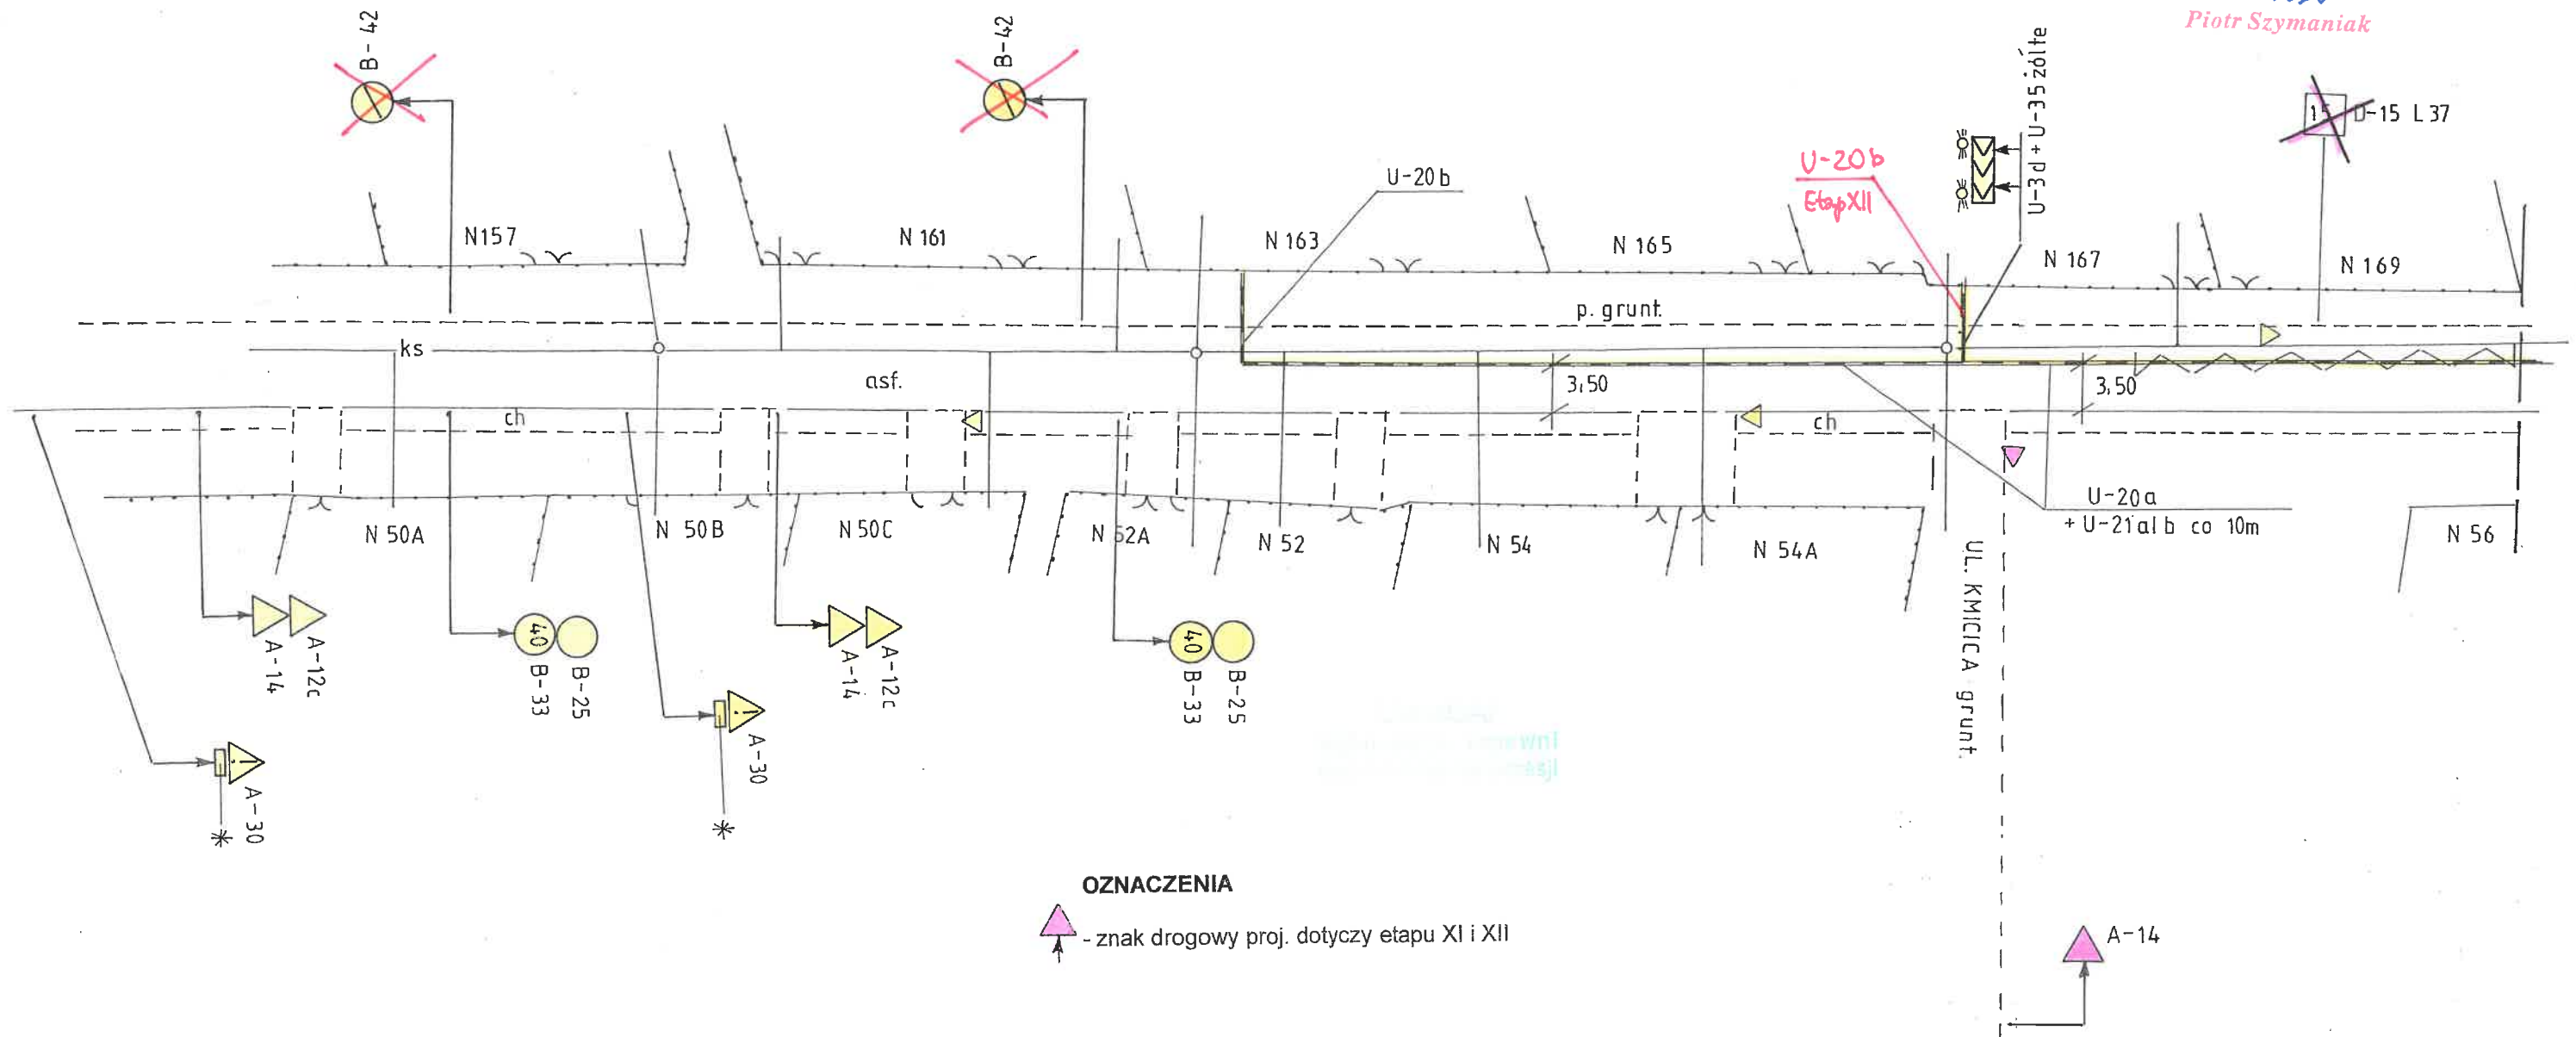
Piotr Szymaniak

B-42

B-42

U-3d + U-35 żółte

15 D-15 L 37

U-20b
Etap XII

U-20b

N157

N 161

N 163

N 165

N 167

N 169

p. grunt.

ks

asf.

3,50

3,50

ch

ch

U-20a
+ U-21a lb co 10m

N 50A

N 50B

N 50C

N 52A

N 52

N 54

N 54A

N 56

UL. KMICICA grunt.

A-14

A-12c

40

B-33

B-25

A-14

A-12c

40

B-33

B-25

A-30

A-30

OZNACZENIA

- znak drogowy proj. dotyczy etapu XI i XII

A-14